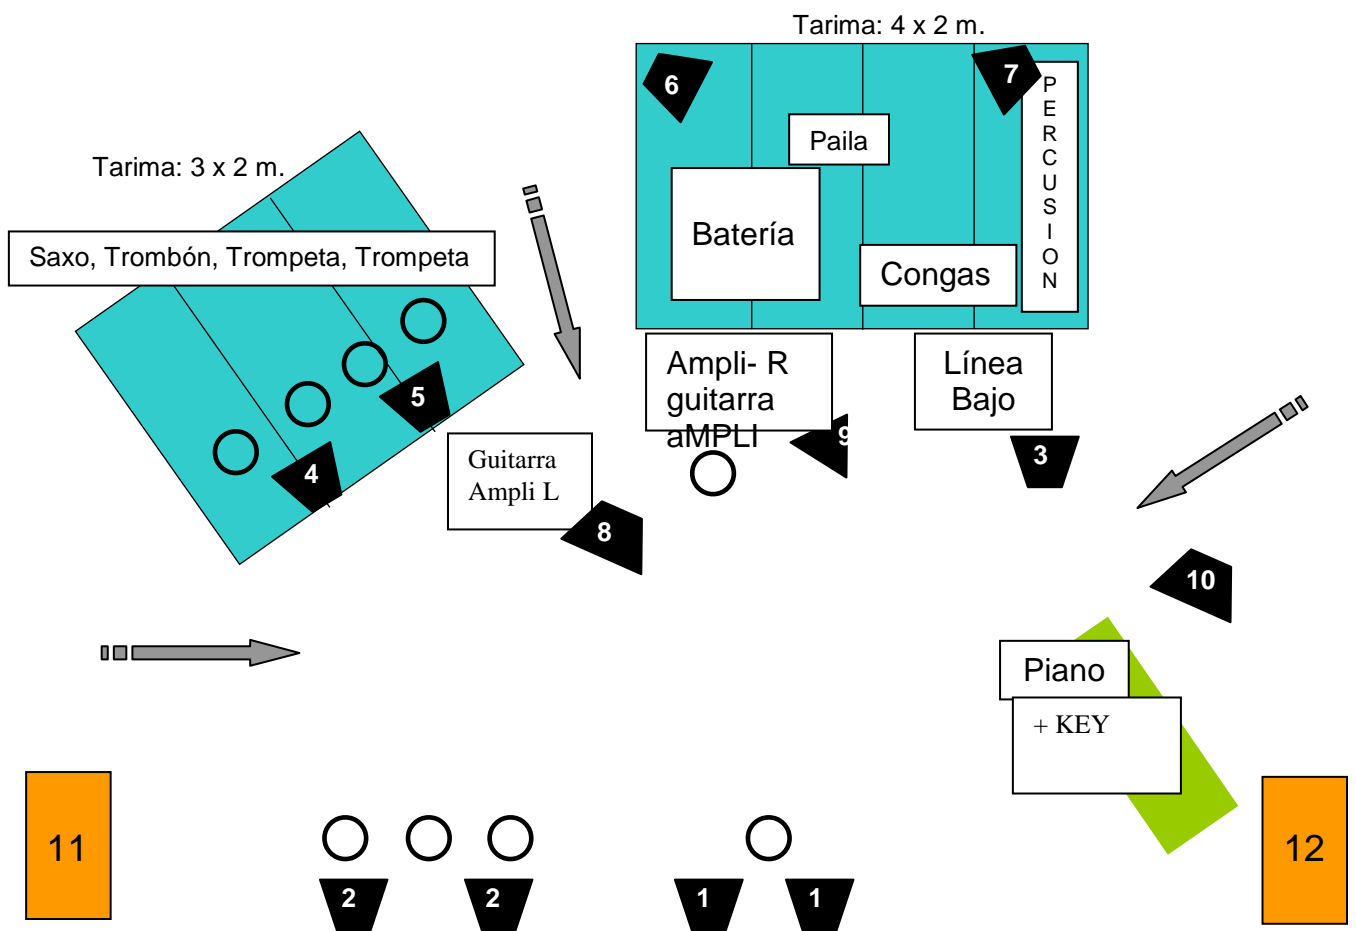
Tarima: 4 x 2 m.

6

7

PERCUSION

Paila

Batería

Congas

Tarima: 3 x 2 m.

Saxo, Trombón, Trompeta, Trompeta

5

4

Ampli- R guitarra aMPLI

9

Línea Bajo

3

Guitarra Ampli L

8

10

Piano

+ KEY

11

12

2

2

1

1